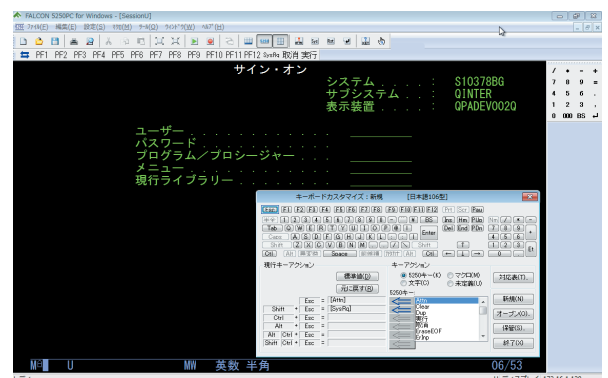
FALCON 5250PC for Windows - [SessionU]

ファイル(F) 編集(E) 設定(S) 17ｱｲﾙ(W) ｷｰ(Q) ｳｨﾝﾄﾞｳ(W) ﾍﾙﾌﾟ(H)

PF1 PF2 PF3 PF4 PF5 PF6 PF7 PF8 PF9 PF10 PF11 PF12 SysRq 取消 実行

サイン・オン

システム . . . . : S10378BG
サブシステム . . . : QINTER
表示装置 . . . . : QPADEV002Q

ユーザー . . . . . . . . . . . . . .
パスワード . . . . . . . . . . . . .
プログラム/プロシージャー . . . .
メニュー . . . . . . . . . . . . . .
現行ライブラリー . . . . . . . . .

キーボードカスタマイズ：新規 [日本語106型]

Esc F1 F2 F3 F4 F5 F6 F7 F8 F9 F10 F11 F12 Prt Scr Pau
Tab Enter BS Ins Hm PUp Del End PDn
Caps Shift Shift
Ctrl Space Alt Ctrl

現行キーアクション
標準値(D)
元に戻す(B)

| | | | |
|---|---|---|---|
| | Esc | = | [Attn] |
| Shift + | Esc | = | [SysRq] |
| Ctrl + | Esc | = | |
| Alt + | Esc | = | |
| Alt Ctrl + | Esc | = | |
| Shift Ctrl + | Esc | = | |

キーアクション
5250キー(K)
マクロ(M)
文字(C)
未定義(U)
5250キー
Attn
Clear
Dup
Erinp
Help
取消
EraseEOF

対応表(T)...
新規(N)
オープン(O)...
保管(S)
終了(X)

7 8 9
4 5 6
1 2 3
0 000 BS

M= U MW 英数 半角 06/53